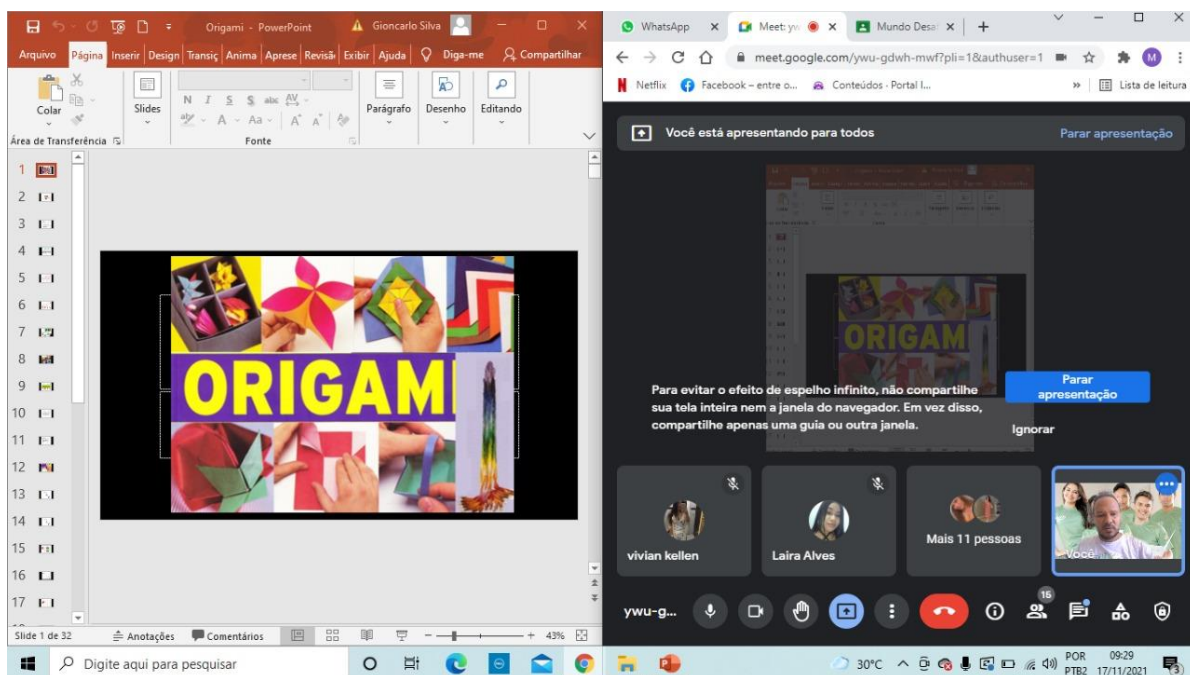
Origami - PowerPoint
Gioncarlo Silva
Arquivo Página Inserir Design Transiç Anima Aprese Revisã Exibir Ajuda Diga-me Compartilhar
Colar
Slides
Parágrafo
Desenho
Editando
Área de Transferência
Fonte
1
2
3
4
5
6
7
8
9
10
11
12
13
14
15
16
17
ORIGAMI
Slide 1 de 32
Anotações
Comentários
43%
WhatsApp
Meet: yw
Mundo Desa
meet.google.com/ywu-gdwh-mwf?pli=1&authuser=1
Netflix
Facebook – entre o...
Conteúdos · Portal I...
Lista de leitura
Você está apresentando para todos
Parar apresentação
ORIGAM
Para evitar o efeito de espelho infinito, não compartilhe sua tela inteira nem a janela do navegador. Em vez disso, compartilhe apenas uma guia ou outra janela.
Parar apresentação
Ignorar
vivian kellen
Laira Alves
Mais 11 pessoas
Você
ywu-g...
15
Digite aqui para pesquisar
30°C
POR PTB2
09:29 17/11/2021